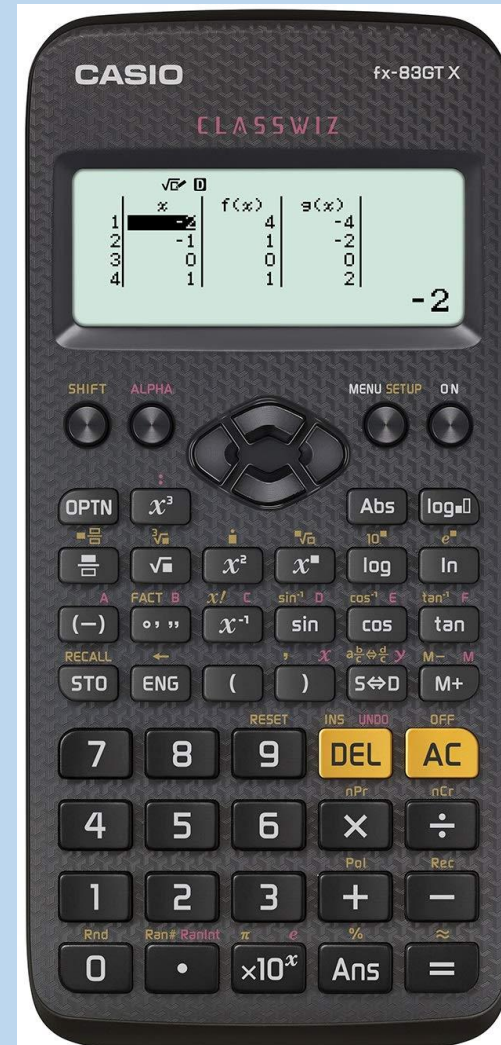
CASIO fx-83GT X

CLASSWIZ

| | $x$ | f(x) | g(x) |
|---|---|---|---|
| 1 | -2 | 4 | -4 |
| 2 | -1 | 1 | -2 |
| 3 | 0 | 0 | 0 |
| 4 | 1 | 1 | 2 |

-2

SHIFT ALPHA MENU SETUP ON

OPTN $x^3$ Abs $\log_\square\square$

$\sqrt[3]{\square}$ $10^\square$ $e^\square$

$\sqrt{\square}$ $x^2$ $x^\square$ log ln

A FACT B $x!$ C $\sin^{-1}$ D $\cos^{-1}$ E $\tan^{-1}$ F

(−) ° ' " $x^{-1}$ sin cos tan

RECALL ← $x$ y M− M

STO ENG ( ) S⇔D M+

RESET INS UNDO OFF

7 8 9 DEL AC

nPr nCr

4 5 6 × ÷

Pol Rec

1 2 3 + −

Rnd Ran# RanInt $\pi$ $e$ % ≈

0 • $\times10^x$ Ans =